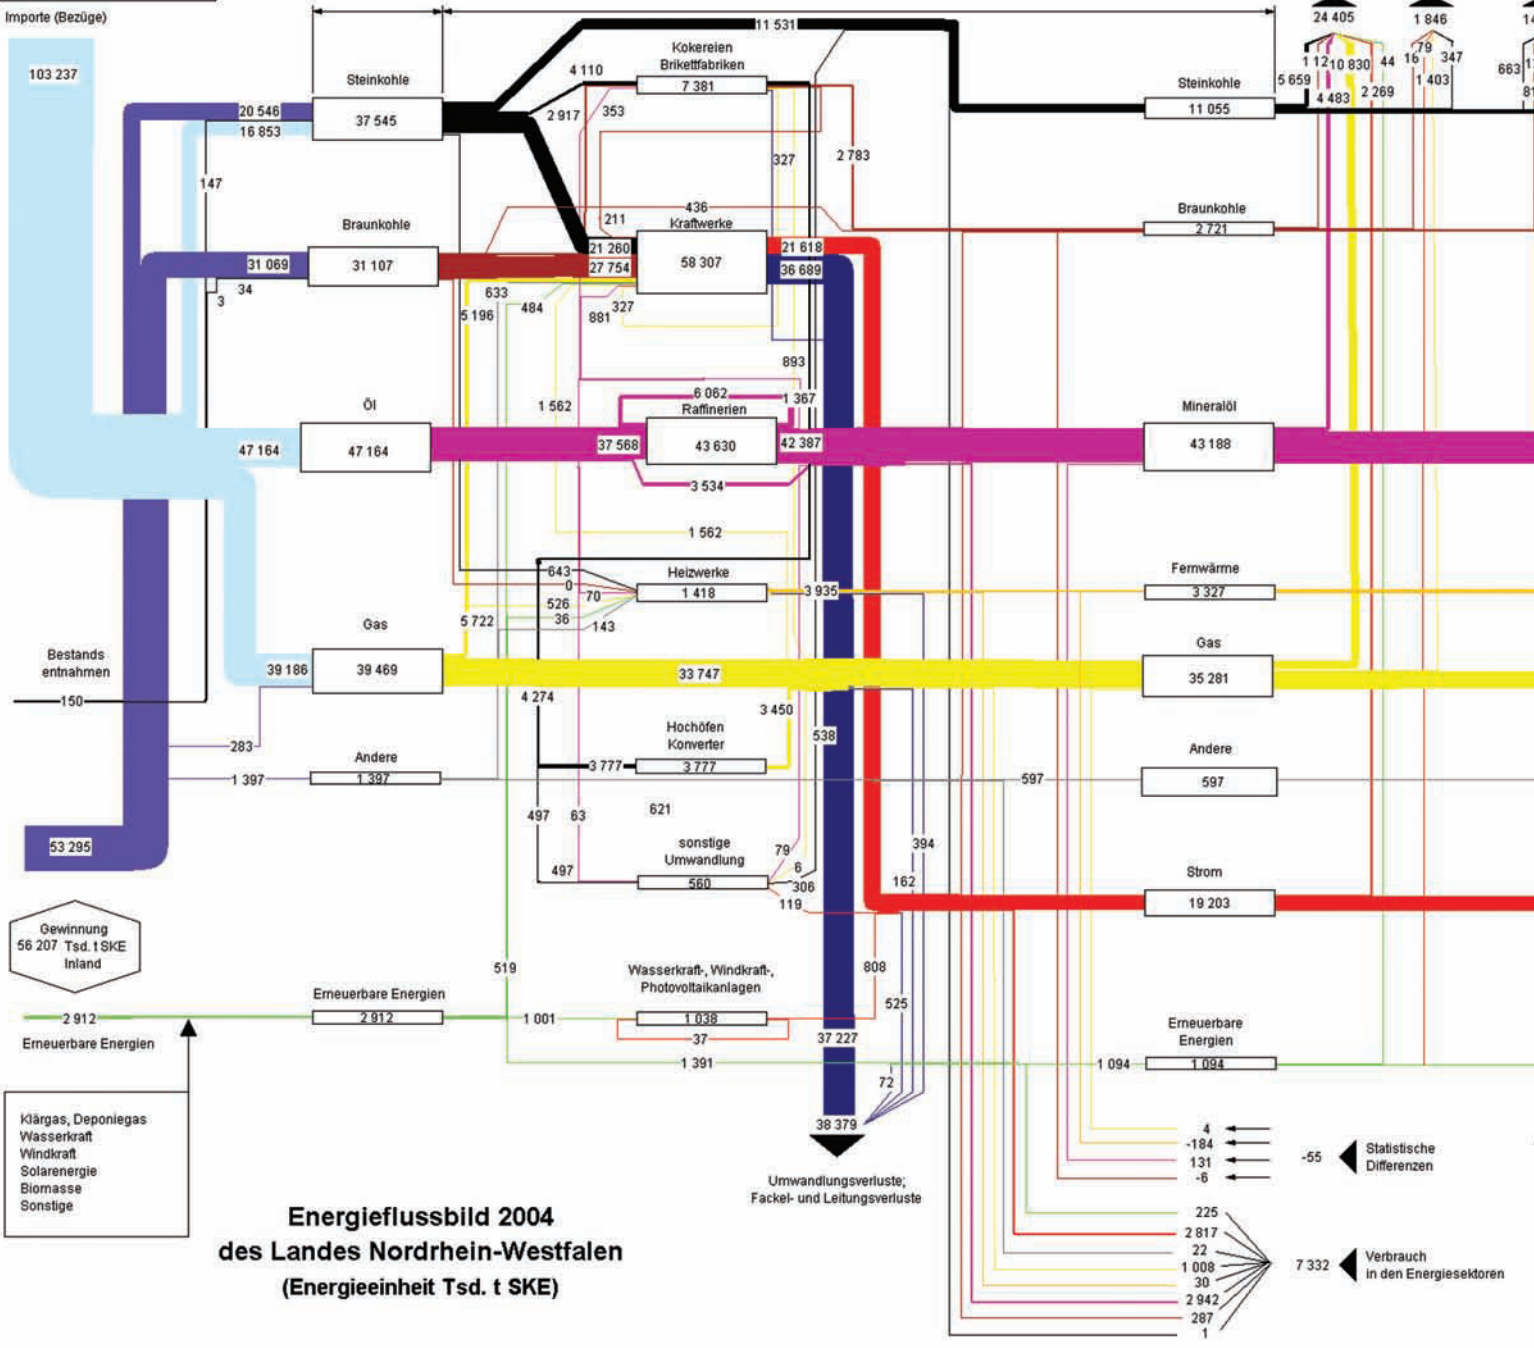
Importe (Bezüge)

103 237

Steinkohle
37 545
20 546
16 853
147

Braunkohle
31 107
31 069
34
3

Öl
47 164
47 164

Gas
39 469
39 186

Bestands entnahmen
150
283

Andere
1 397
1 397

53 295

Gewinnung 56 207 Tsd. t SKE Inland

2 912
Erneuerbare Energien

Erneuerbare Energien
2 912

Klärgas, Deponiegas
Wasserkraft
Windkraft
Solarenergie
Biomasse
Sonstige

11 531
4 110
Kokereien Brikettfabriken
7 381
2 917
353
327
2 783
211
436
Kraftwerke
21 260
27 754
58 307
21 618
36 689
633
5 196
484
881
327
893
1 562
6 062
Raffinerien
1 367
37 568
43 630
42 387
3 534
1 562
643
0
70
526
36
143
Heizwerke
1 418
3 935
5 722
33 747
4 274
3 450
Hochöfen Konverter
3 777
3 777
538
621
497
63
sonstige Umwandlung
560
497
79
6
306
119
394
162
519
Wasserkraft-, Windkraft-, Photovoltaikanlagen
1 001
1 038
37
808
525
37 227
1 391
72
38 379
Umwandlungsverluste; Fackel- und Leitungsverluste

24 405
1 846
1 12
10 830
44
79
16
347
663
5 659
4 483
2 269
1 403

Steinkohle
11 055
Braunkohle
2 721
Mineralöl
43 188
Fernwärme
3 327
Gas
35 281
Andere
597
597
Strom
19 203
Erneuerbare Energien
1 094
1 094

4
-184
131
-6
-55
Statistische Differenzen

225
2 817
22
1 008
30
2 942
287
1
7 332
Verbrauch in den Energiesektoren

Energieflussbild 2004
des Landes Nordrhein-Westfalen
(Energieeinheit Tsd. t SKE)